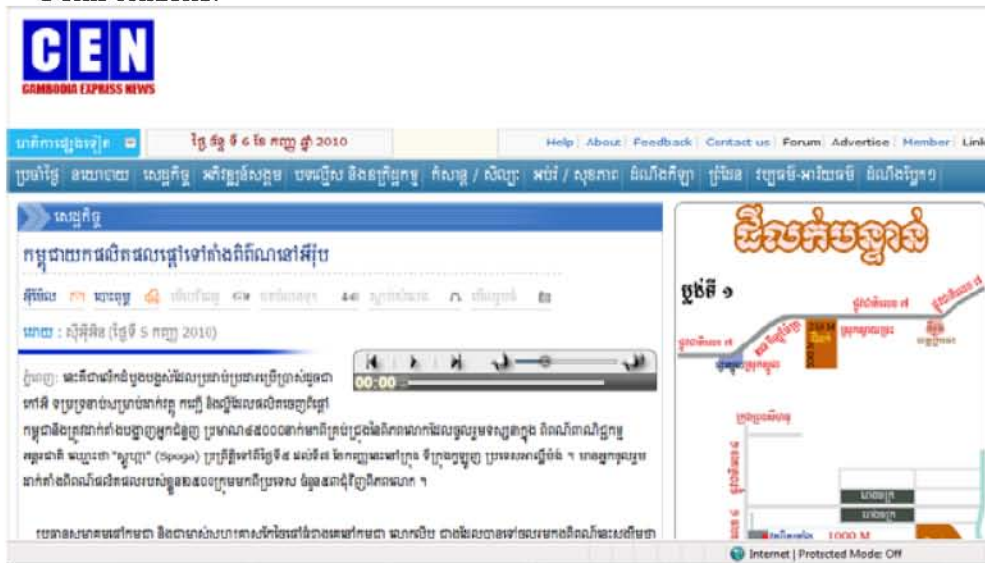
CEN
CAMBODIA EXPRESS NEWS

ថ្ងៃ ច័ន្ទ ទី ៦ ខែ កញ្ញា ឆ្នាំ 2010

Help | About | Feedback | Contact us | Forum | Advertise | Member | Link

សេដ្ឋកិច្ច

កម្ពុជាយកផលិតផលថ្មីៗទៅតាំងពិព័រណ៍នៅអឺរ៉ុប

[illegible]

(ថ្ងៃទី 5 កញ្ញា 2010)

00:00

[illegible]

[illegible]

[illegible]

ដឹកលក់បន្ទាន់

ប្លង់ទី ១

1000 M

Internet | Protected Mode: Off